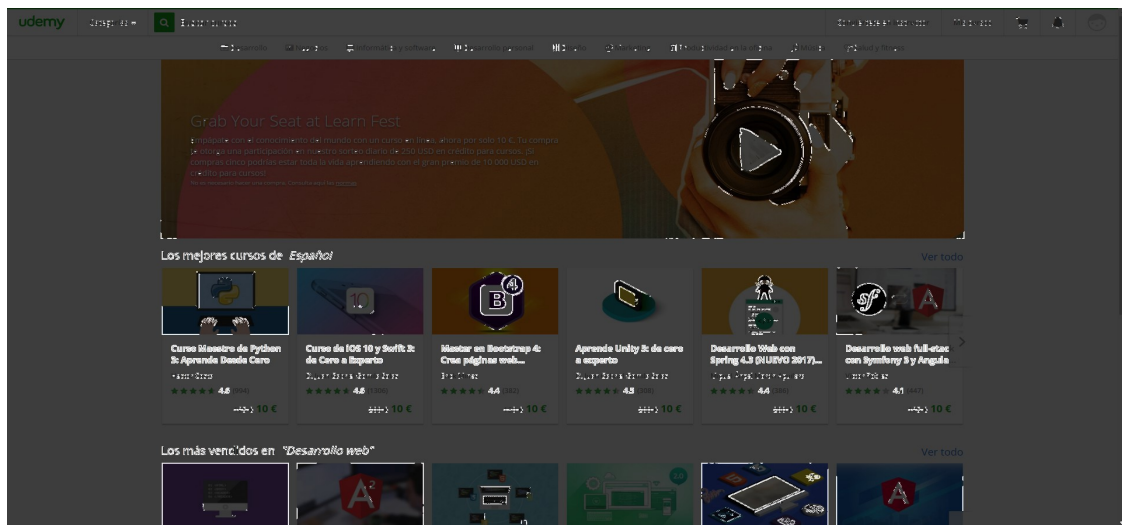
udemy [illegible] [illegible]

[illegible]

Grab Your Seat at Learn Fest

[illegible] con el conocimiento del mundo con un curso en línea, ahora por solo 10 €. Tu compra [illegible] en nuestro sorteo diario de 250 USD en crédito para cursos. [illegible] compras cinco podrías estar toda la vida aprendiendo con el gran premio de 10.000 USD en crédito para cursos!

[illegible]

Los mejores cursos de Español

Ver todo

Curso Maestro de Python 3: Aprende Desde Cero
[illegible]
4.6 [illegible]
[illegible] 10 €

Curso de iOS 10 y Swift 3: de Cero a Experto
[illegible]
4.6 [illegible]
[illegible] 10 €

Master en Bootstrap 4: Crea páginas web...
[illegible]
4.4 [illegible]
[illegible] 10 €

Aprende Unity 3: de cero a experto
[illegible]
4.5 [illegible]
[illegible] 10 €

Desarrollo Web con Spring 4.3 (NUEVO 2017)...
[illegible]
4.4 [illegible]
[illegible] 10 €

Desarrollo web full-stack con Symfony 3 y Angula
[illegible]
4.1 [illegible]
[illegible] 10 €

Los más vendidos en "Desarrollo web"

Ver todo